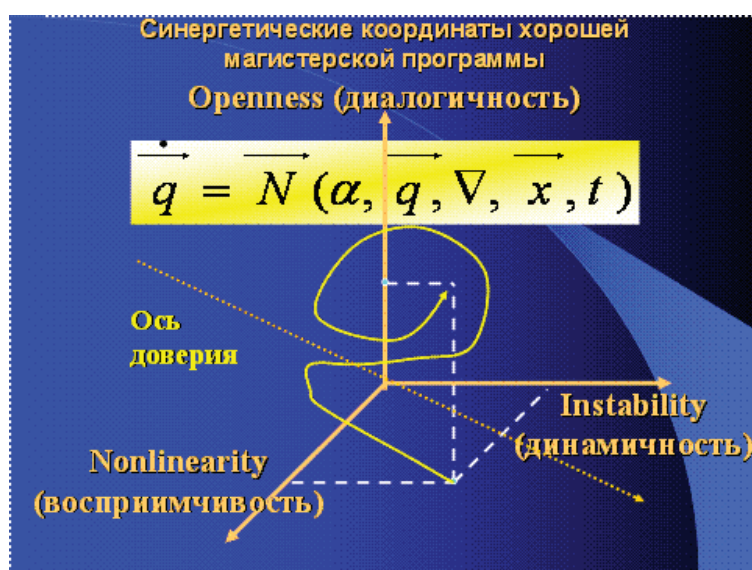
Синергетические координаты хорошей магистерской программы

Openness (диалогичность)

$\vec{\dot{q}} = \vec{N}(\alpha, \vec{q}, \nabla, \vec{x}, t)$

Ось доверия

Instability (динамичность)

Nonlinearity (восприимчивость)